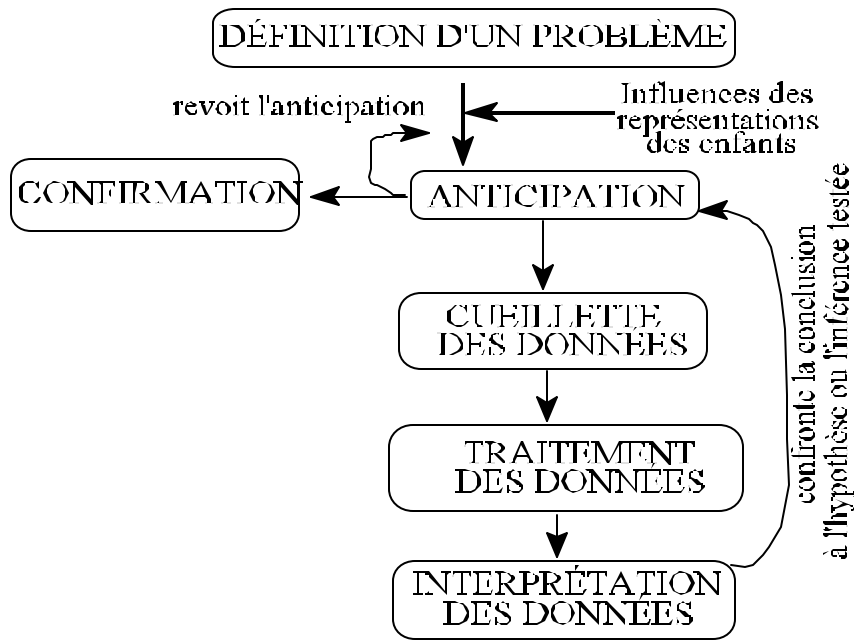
DÉFINITION D'UN PROBLÈME

revoit l'anticipation

Influences des représentations des enfants

CONFIRMATION

ANTICIPATION

CUEILLETTE DES DONNÉES

TRAITEMENT DES DONNÉES

INTERPRÉTATION DES DONNÉES

confronte la conclusion à l'hypothèse ou l'inférence testée